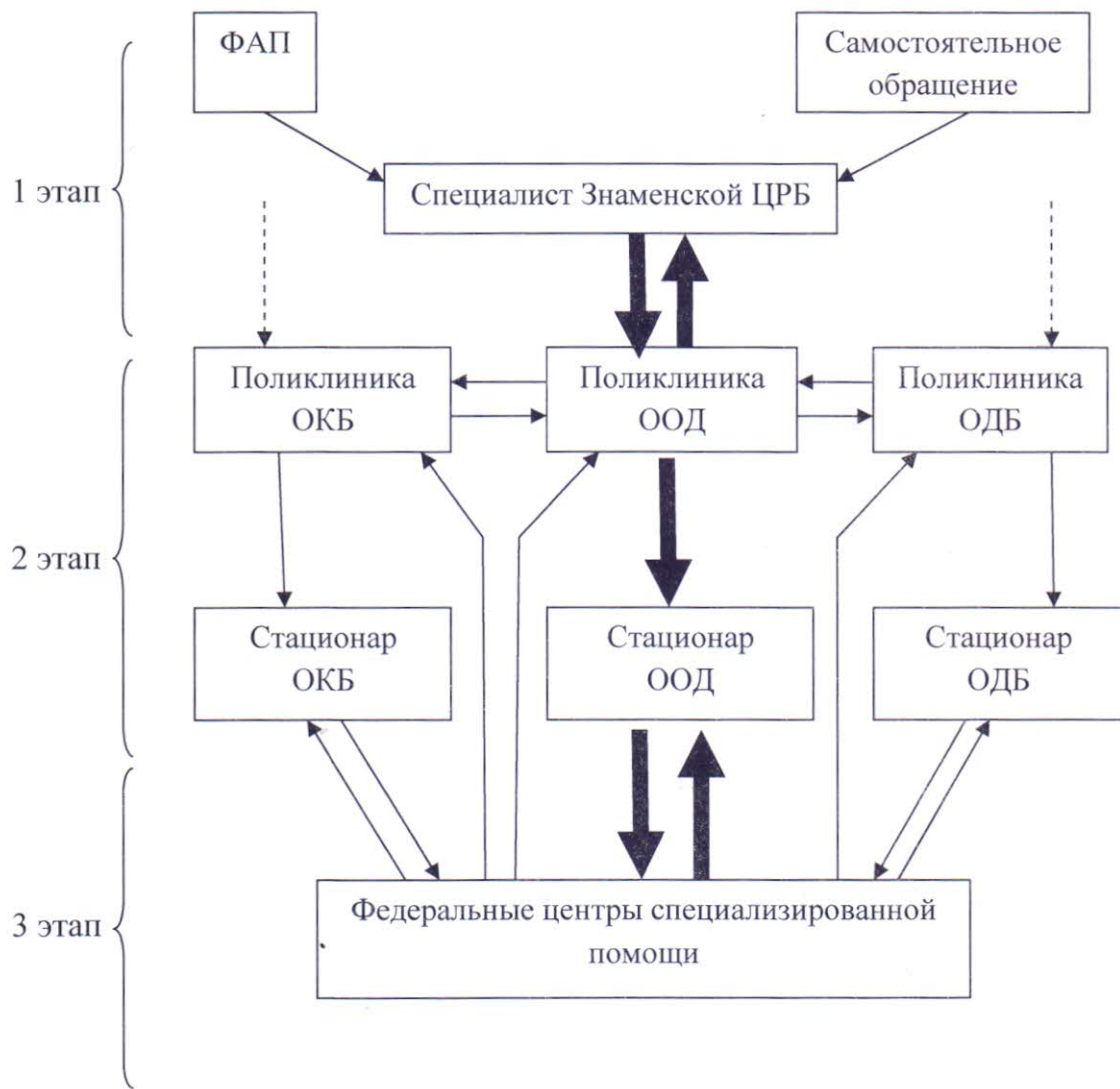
1 этап

ФАП

Самостоятельное обращение

Специалист Знаменской ЦРБ

2 этап

Поликлиника ОКБ

Поликлиника ООД

Поликлиника ОДБ

Стационар ОКБ

Стационар ООД

Стационар ОДБ

3 этап

Федеральные центры специализированной помощи